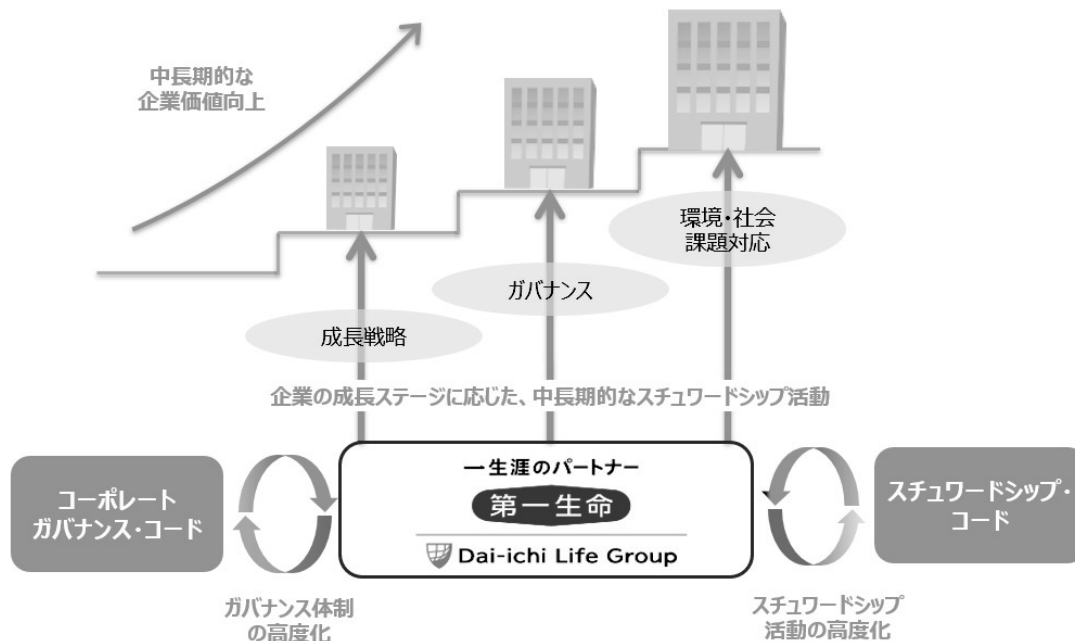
中長期的な
企業価値向上

環境・社会
課題対応

ガバナンス

成長戦略

企業の成長ステージに応じた、中長期的なスチュワードシップ活動

コーポレート
ガバナンス・コード

一生涯のパートナー
第一生命
Dai-ichi Life Group

スチュワードシップ・
コード

ガバナンス体制
の高度化

スチュワードシップ
活動の高度化